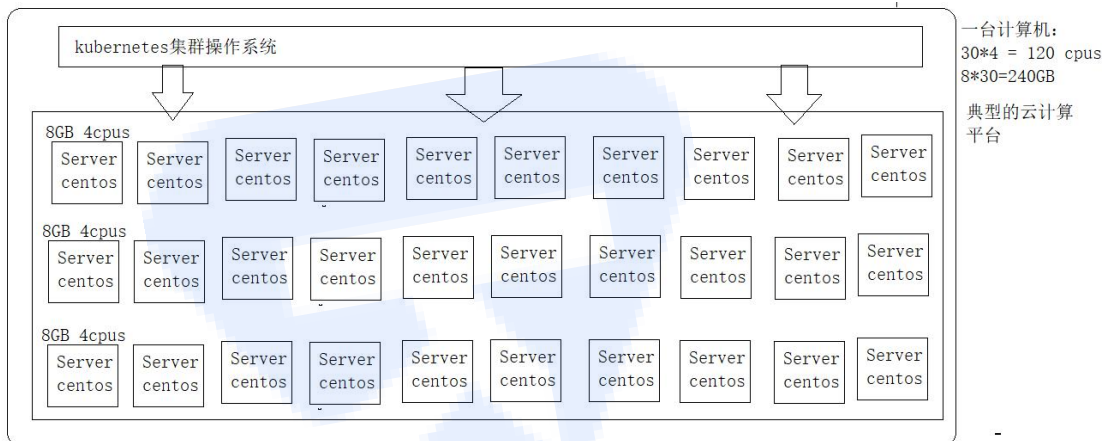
kubernetes集群操作系统

8GB 4cpus

| Server centos | Server centos | Server centos | Server centos | Server centos | Server centos | Server centos | Server centos | Server centos | Server centos |
|---|---|---|---|---|---|---|---|---|---|

8GB 4cpus

| Server centos | Server centos | Server centos | Server centos | Server centos | Server centos | Server centos | Server centos | Server centos | Server centos |
|---|---|---|---|---|---|---|---|---|---|

8GB 4cpus

| Server centos | Server centos | Server centos | Server centos | Server centos | Server centos | Server centos | Server centos | Server centos | Server centos |
|---|---|---|---|---|---|---|---|---|---|

一台计算机：
30*4 = 120 cpus
8*30=240GB

典型的云计算平台